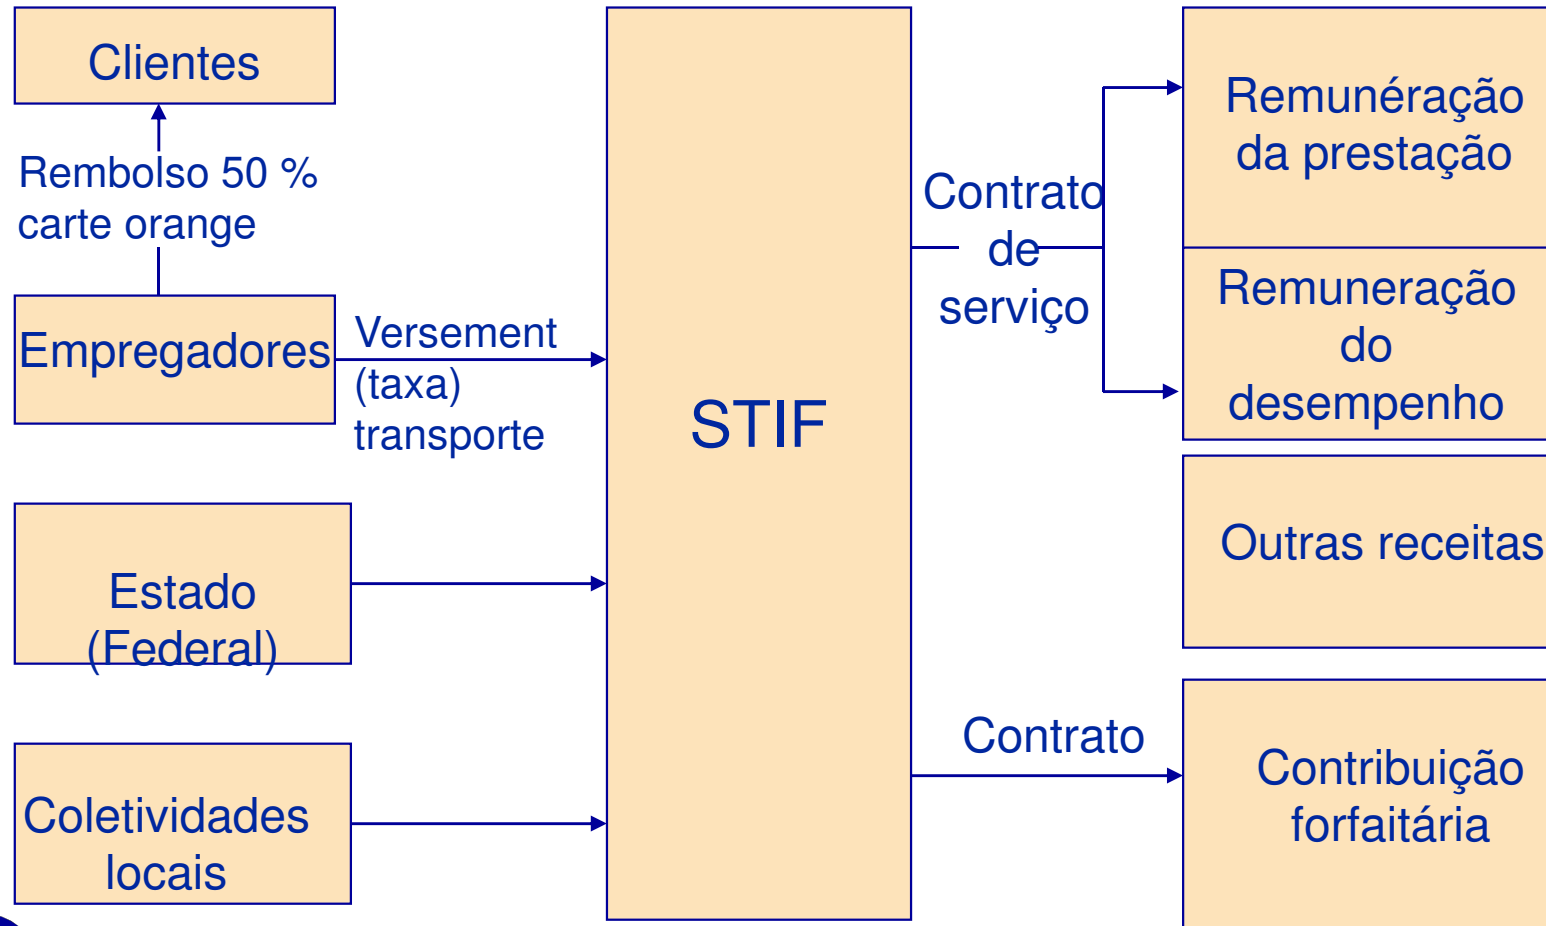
Clientes

Rembolso 50 % carte orange

Empregadores

Versement (taxa) transporte

Estado (Federal)

Coletividades locais

STIF

Contrato de serviço

Remunéração da prestação

Remuneração do desempenho

Outras receitas

Contrato

Contribuição forfaitária